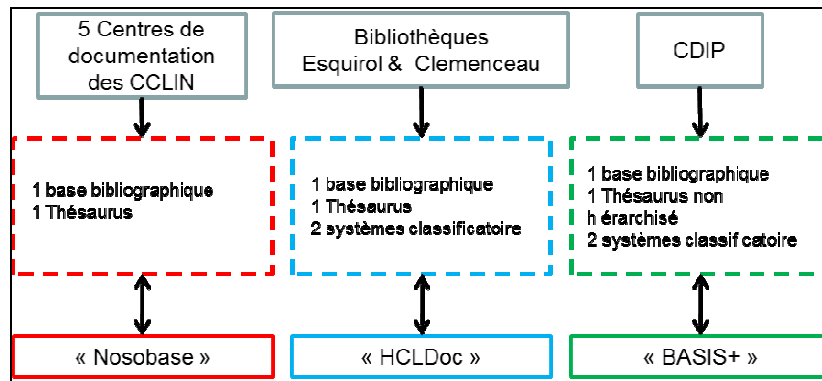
5 Centres de documentation des CCLIN

Bibliothèques Esquirol & Clemenceau

CDIP

1 base bibliographique
1 Thésaurus

1 base bibliographique
1 Thésaurus
2 systèmes classificatoire

1 base bibliographique
1 Thésaurus non h érarchisé
2 systèmes classif catoire

« Nosobase »

« HCLDoc »

« BASIS+ »